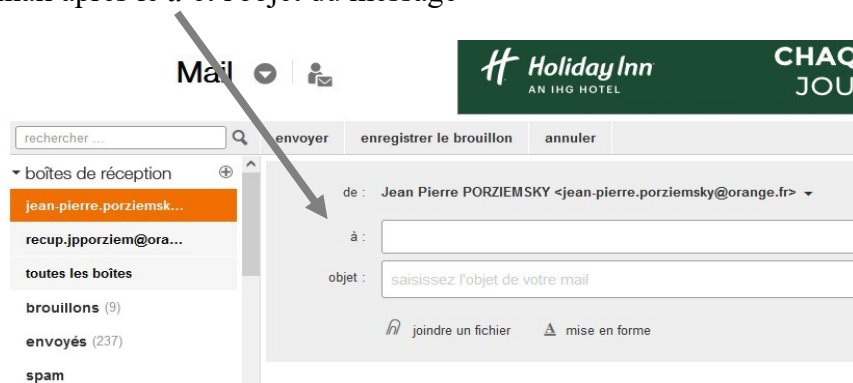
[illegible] après le à : l'objet du message

Mail

Holiday Inn
AN IHG HOTEL

CHAQ
JOU

rechercher ...

envoyer | enregistrer le brouillon | annuler

boîtes de réception

jean-pierre.porziemsk...

recup.jpporziem@ora...

toutes les boîtes

brouillons (9)

envoyés (237)

spam

de : Jean Pierre PORZIEMSKY <jean-pierre.porziemsky@orange.fr>

à :

objet : saisissez l'objet de votre mail

joindre un fichier   mise en forme